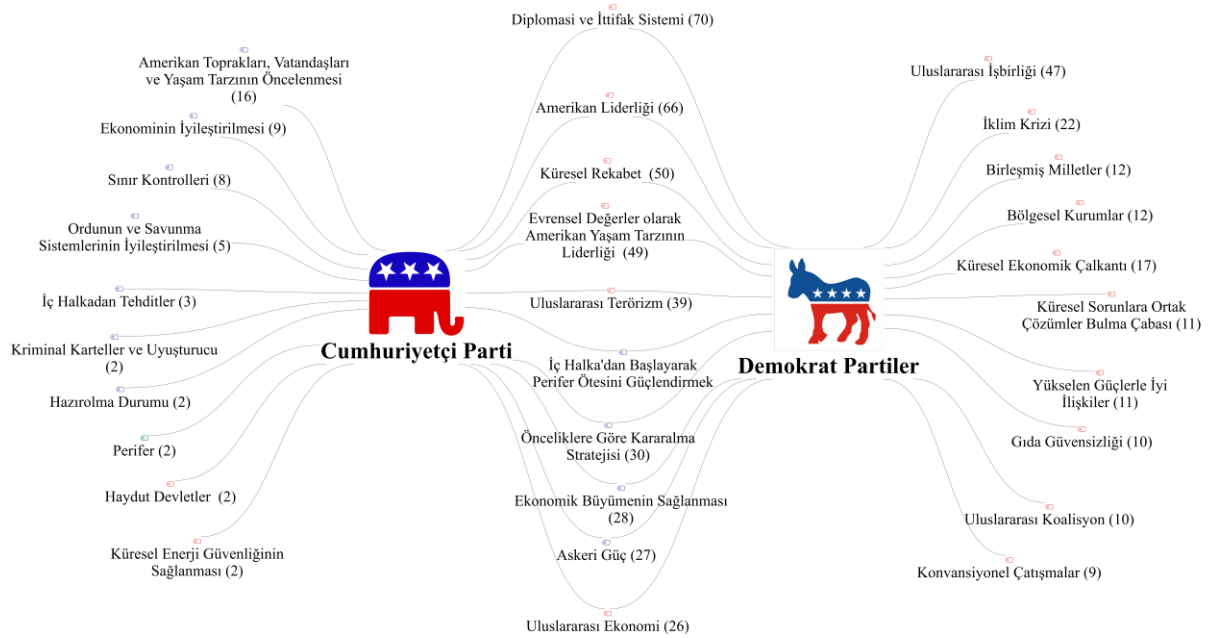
Diplomasi ve İttifak Sistemi (70)

Amerikan Toprakları, Vatandaşları ve Yaşam Tarzının Öncelenmesi (16)

Ekonominin İyileştirilmesi (9)

Sınır Kontrolleri (8)

Ordunun ve Savunma Sistemlerinin İyileştirilmesi (5)

İç Halkadan Tehditler (3)

Kriminal Karteller ve Uyuşturucu (2)

Hazırolma Durumu (2)

Perifer (2)

Haydut Devletler (2)

Küresel Enerji Güvenliğinin Sağlanması (2)

Cumhuriyetçi Parti

Amerikan Liderliği (66)

Küresel Rekabet (50)

Evrensel Değerler olarak Amerikan Yaşam Tarzının Liderliği (49)

Uluslararası Terörizm (39)

İç Halka'dan Başlayarak Perifer Ötesini Güçlendirmek

Önceliklere Göre Kararalma Stratejisi (30)

Ekonomik Büyümenin Sağlanması (28)

Askeri Güç (27)

Uluslararası Ekonomi (26)

Demokrat Partiler

Uluslararası İşbirliği (47)

İklim Krizi (22)

Birleşmiş Milletler (12)

Bölgesel Kurumlar (12)

Küresel Ekonomik Çalkantı (17)

Küresel Sorunlara Ortak Çözümler Bulma Çabası (11)

Yükselen Güçlerle İyi İlişkiler (11)

Gıda Güvensizliği (10)

Uluslararası Koalisyon (10)

Konvansiyonel Çatışmalar (9)